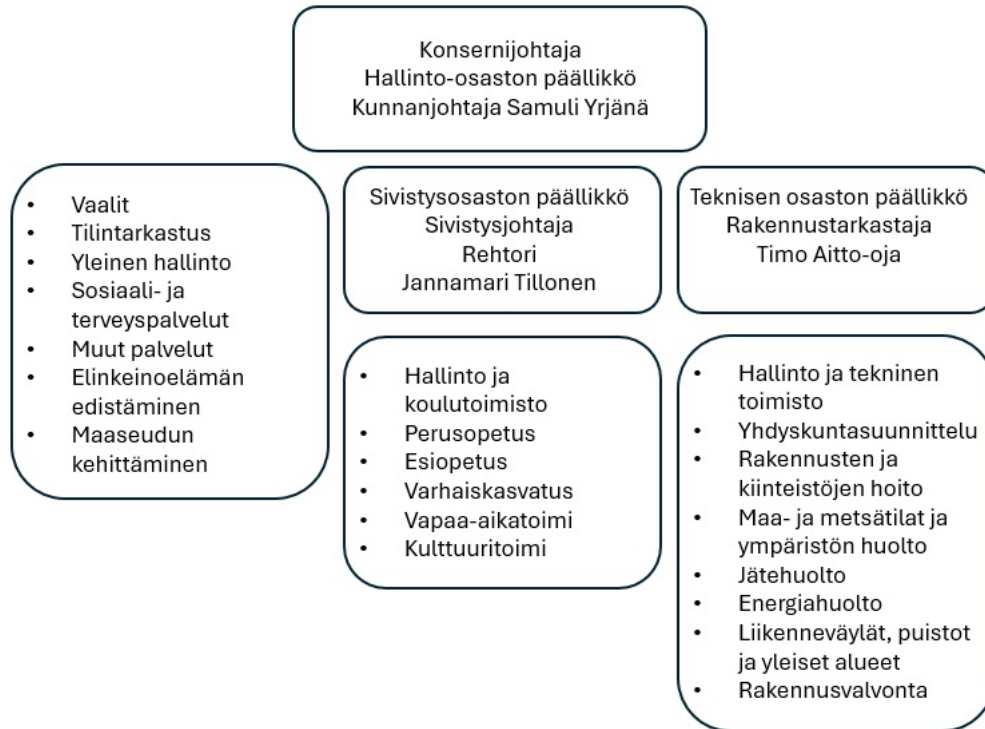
Konsernijohtaja
Hallinto-osaston päällikkö
Kunnanjohtaja Samuli Yrjänä

- Vaalit
- Tilintarkastus
- Yleinen hallinto
- Sosiaali- ja terveyspalvelut
- Muut palvelut
- Elinkeinoelämän edistäminen
- Maaseudun kehittäminen

Sivistysosaston päällikkö
Sivistysjohtaja
Rehtori
Jannamari Tillonen

- Hallinto ja koulutoimisto
- Perusopetus
- Esiopetus
- Varhaiskasvatus
- Vapaa-aikatoimi
- Kulttuuritoimi

Teknisen osaston päällikkö
Rakennustarkastaja
Timo Aitto-oja

- Hallinto ja tekninen toimisto
- Yhdyskuntasuunnittelu
- Rakennusten ja kiinteistöjen hoito
- Maa- ja metsätilat ja ympäristön huolto
- Jätehuolto
- Energiahuolto
- Liikenneväylät, puistot ja yleiset alueet
- Rakennusvalvonta